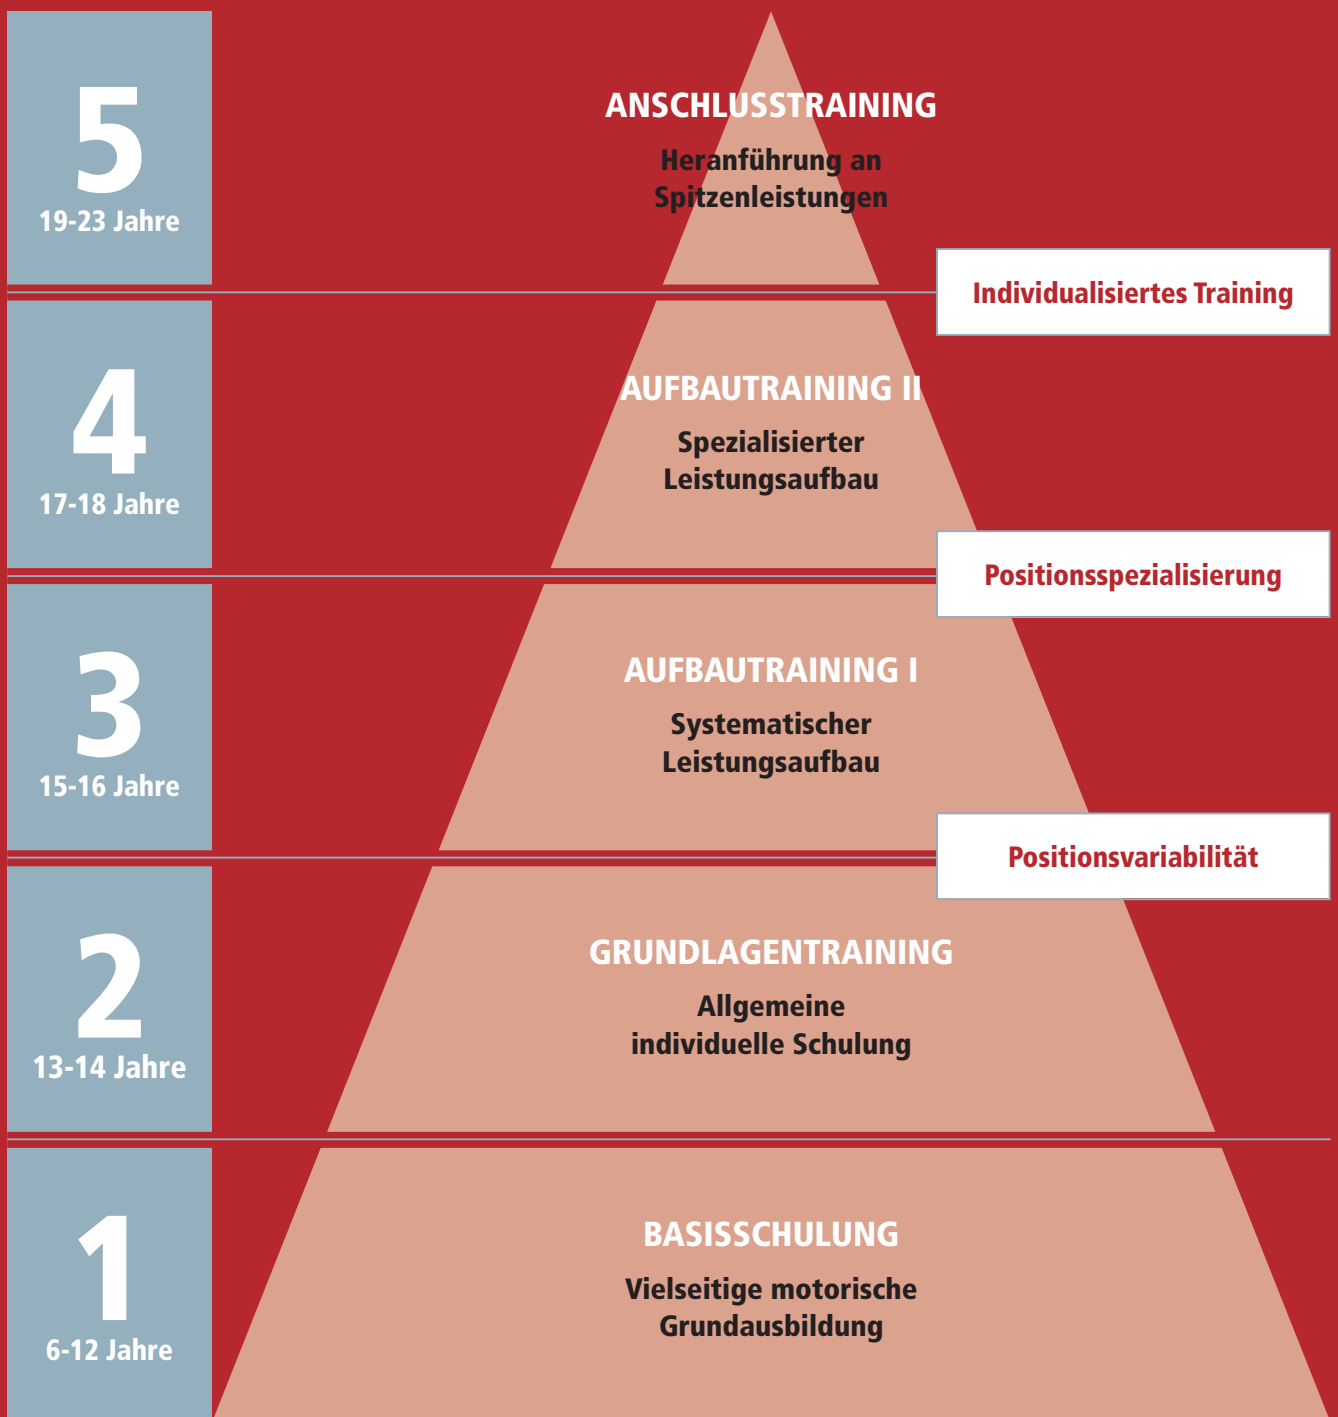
5
19-23 Jahre

ANSCHLUSSTRAINING
Heranführung an Spitzenleistungen

Individualisiertes Training

4
17-18 Jahre

AUFBAUTRAINING II
Spezialisierter Leistungsaufbau

Positionsspezialisierung

3
15-16 Jahre

AUFBAUTRAINING I
Systematischer Leistungsaufbau

Positionsvariabilität

2
13-14 Jahre

GRUNDLAGENTRAINING
Allgemeine individuelle Schulung

1
6-12 Jahre

BASISSCHULUNG
Vielseitige motorische Grundausbildung